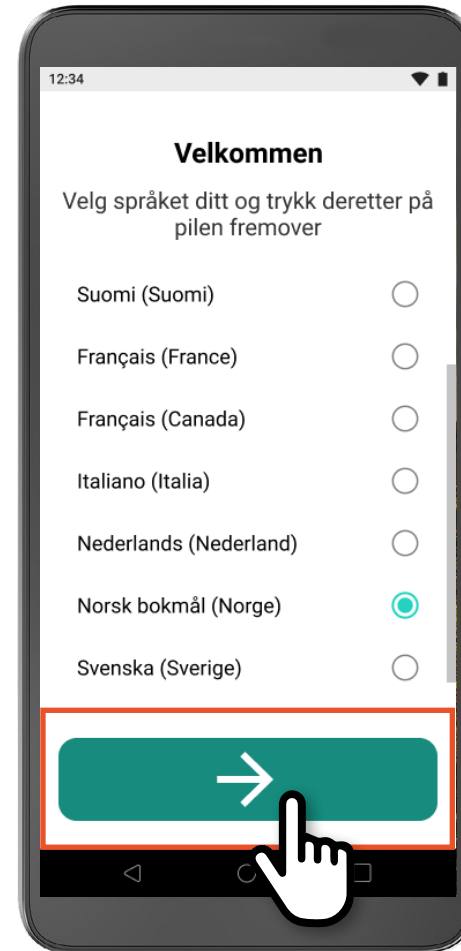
12:34

Velkommen

Velg språket ditt og trykk deretter på pilen fremover

Suomi (Suomi)

Français (France)

Français (Canada)

Italiano (Italia)

Nederlands (Nederland)

Norsk bokmål (Norge)

Svenska (Sverige)